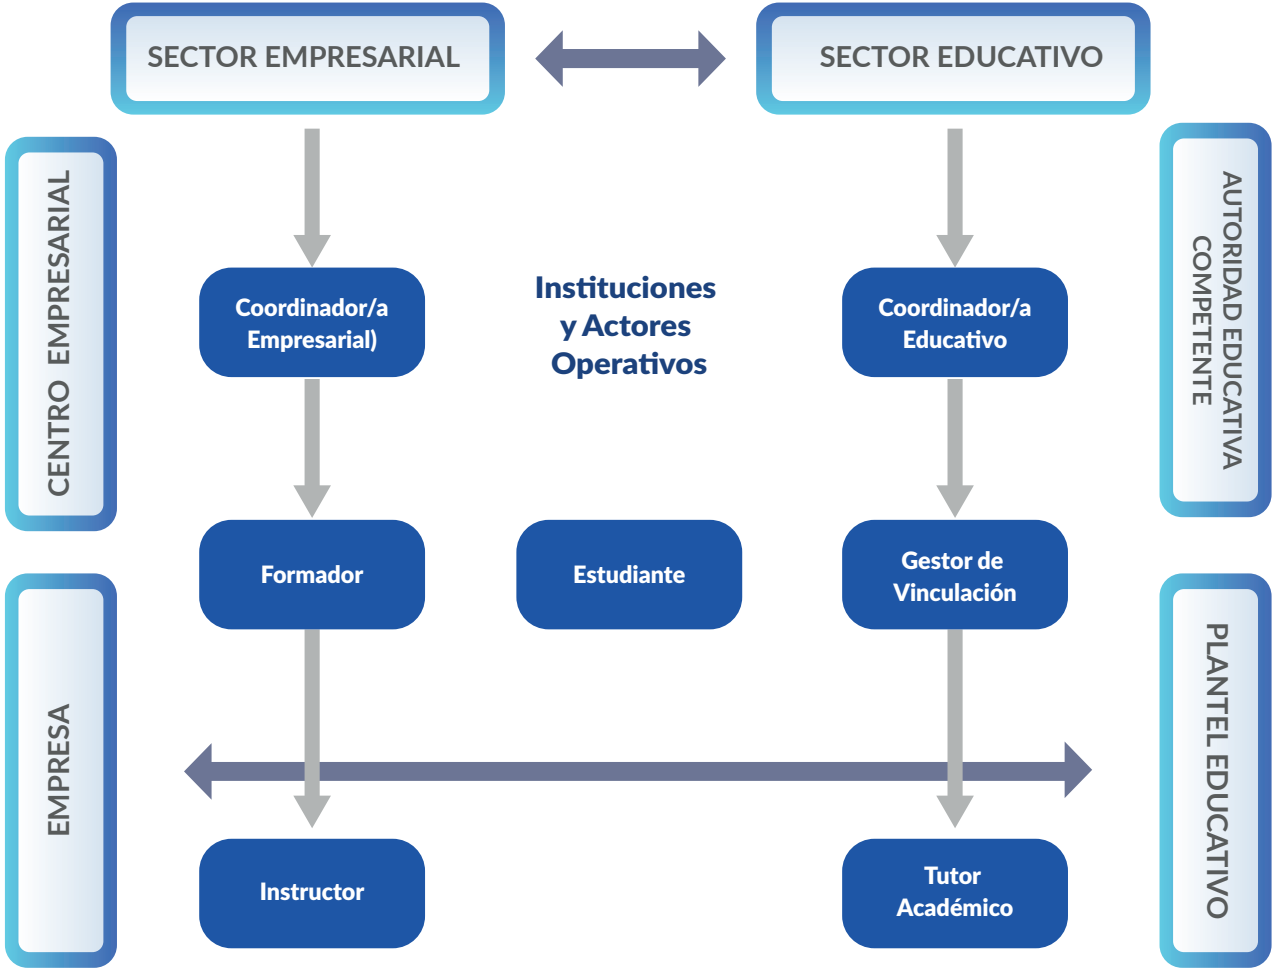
SECTOR EMPRESARIAL

SECTOR EDUCATIVO

CENTRO EMPRESARIAL

AUTORIDAD EDUCATIVA COMPETENTE

Coordinador/a Empresarial)

Instituciones y Actores Operativos

Coordinador/a Educativo

Formador

Estudiante

Gestor de Vinculación

EMPRESA

PLANTEL EDUCATIVO

Instructor

Tutor Académico